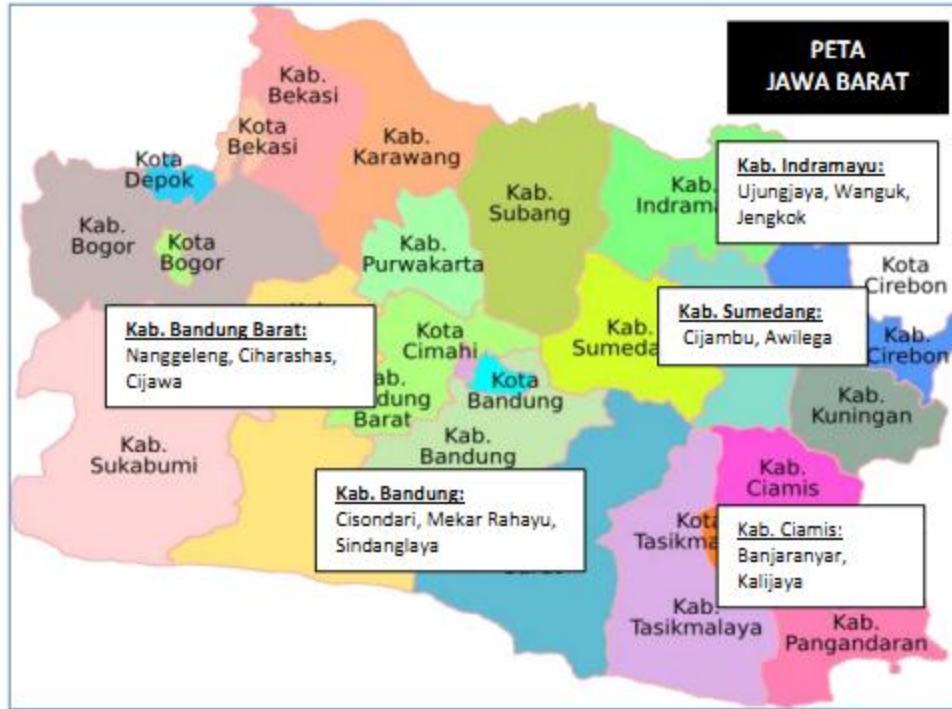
PETA
JAWA BARAT

Kab. Bekasi

Kota Bekasi

Kab. Karawang

Kota Depok

Kab. Bogor

Kota Bogor

Kab. Subang

Kab. Indrama

Kab. Indramayu:
Ujungjaya, Wanguk, Jengkok

Kab. Purwakarta

Kota Cirebon

Kab. Sumedang:
Cijambu, Awilega

Kab. Sumeda

Kab. Cirebon

Kab. Bandung Barat:
Nanggeleng, Ciharashas, Cijawa

Kota Cimahi

ab. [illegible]dung Barat

Kota Bandung

Kab. Kuningan

Kab. Bandung

Kab. Sukabumi

Kab. Ciamis

Kab. Bandung:
Cisondari, Mekar Rahayu, Sindanglaya

Kota Tasikma

Kab. Ciamis:
Banjaranyar, Kalijaya

Kab. Tasikmalaya

Kab. Pangandaran